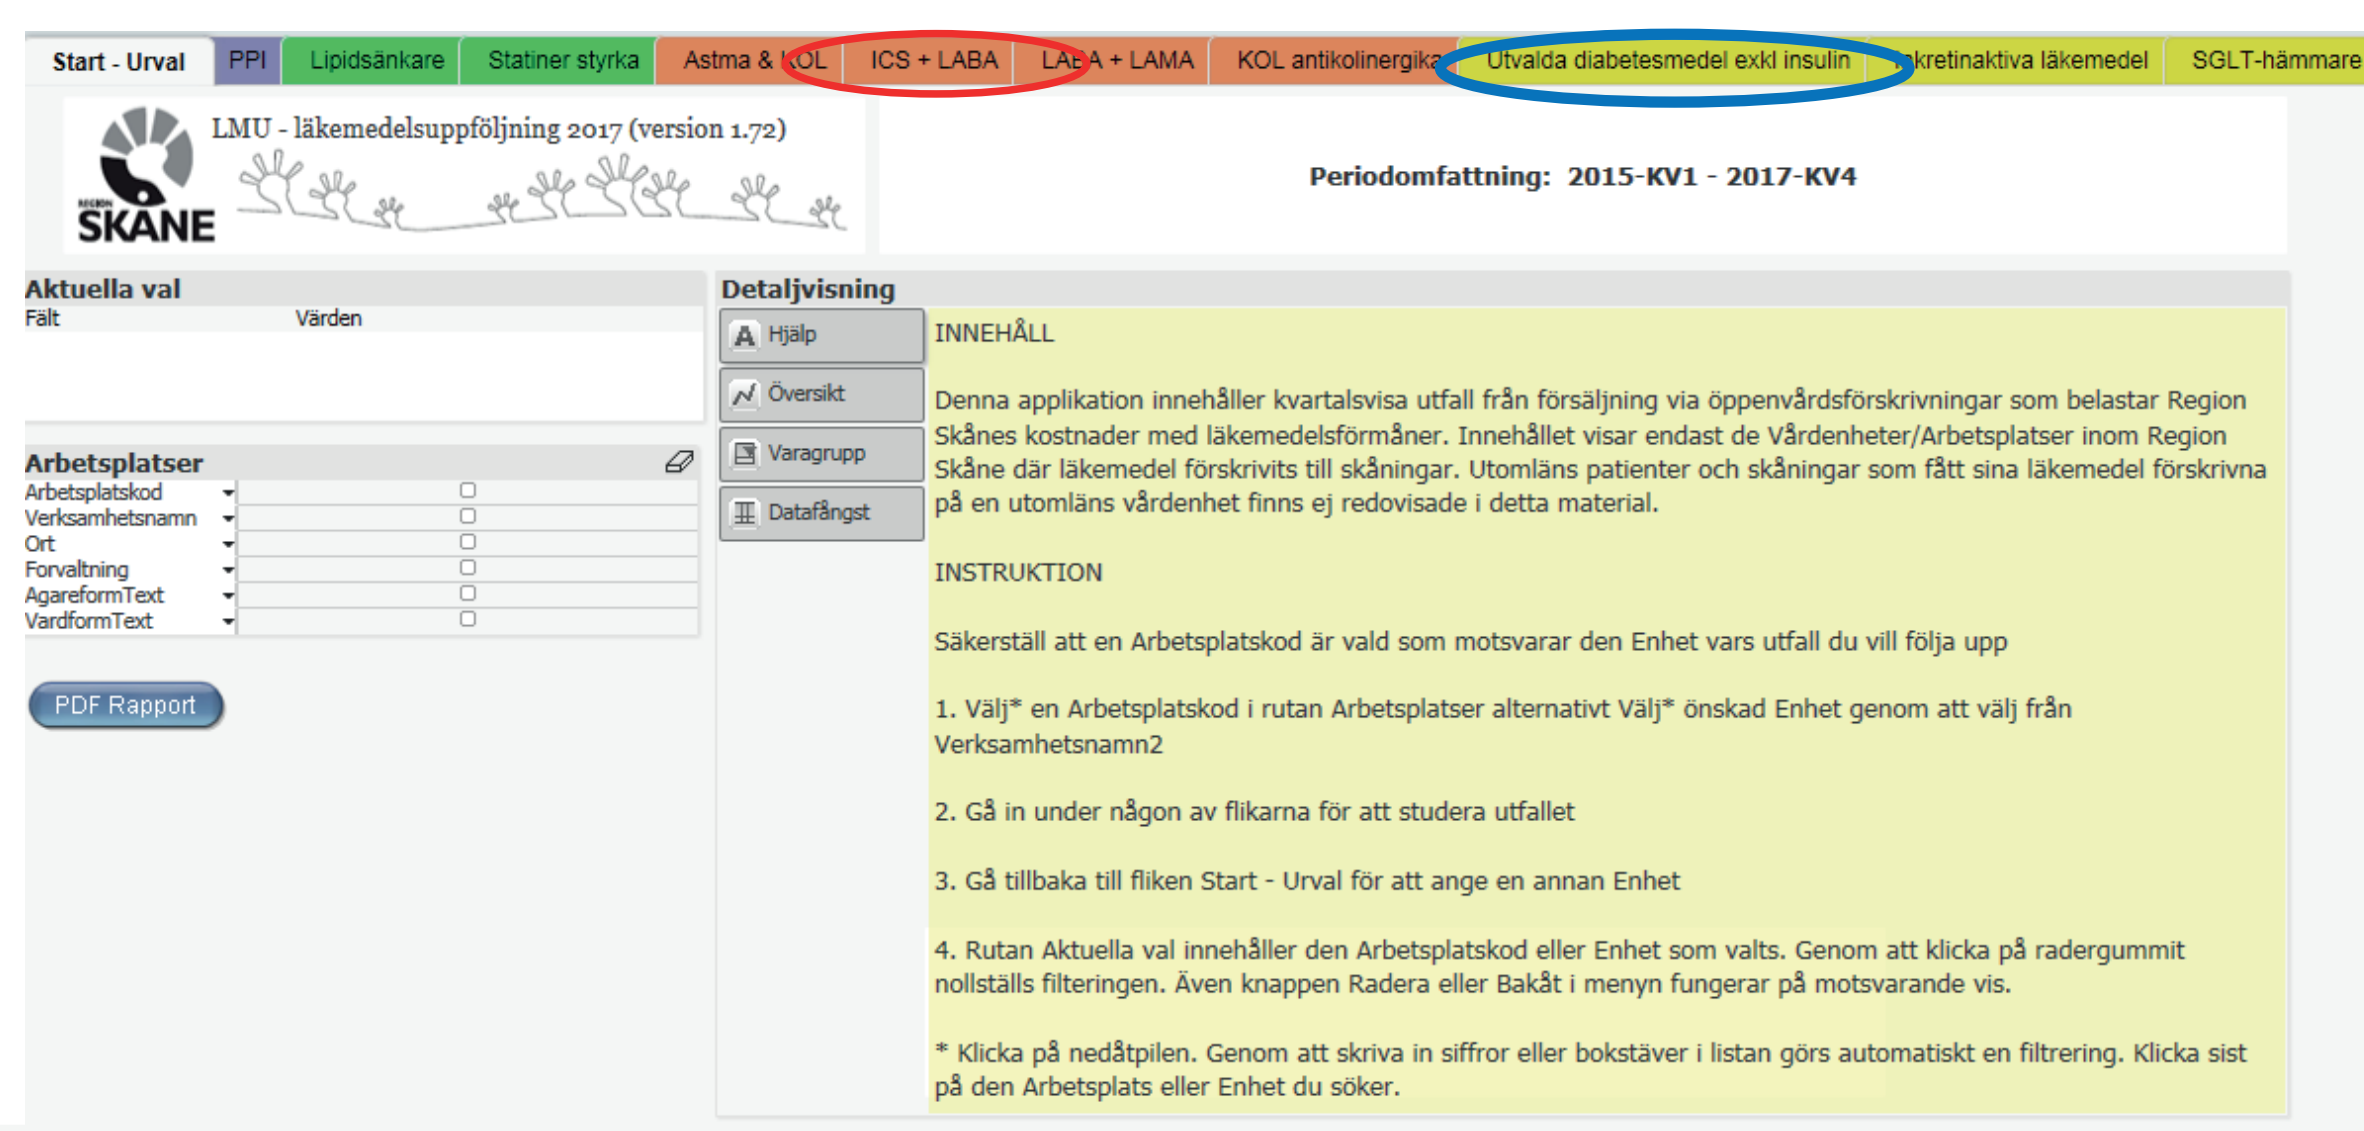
Start - Urval | PPI | Lipidsänkare | Statiner styrka | Astma & KOL | ICS + LABA | LABA + LAMA | KOL antikolinergika | Utvalda diabetesmedel exkl insulin | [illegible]kretinaktiva läkemedel | SGLT-hämmare

REGION SKÅNE

LMU - läkemedelsuppföljning 2017 (version 1.72)

Periodomfattning: 2015-KV1 - 2017-KV4

Aktuella val
Fält Värden

Arbetsplatser
Arbetsplatskod
Verksamhetsnamn
Ort
Forvaltning
AgareformText
VardformText

PDF Rapport

Detaljvisning
Hjälp
Översikt
Varagrupp
Datafångst

INNEHÅLL

Denna applikation innehåller kvartalsvisa utfall från försäljning via öppenvårdsförskrivningar som belastar Region Skånes kostnader med läkemedelsförmåner. Innehållet visar endast de Vårdenheter/Arbetsplatser inom Region Skåne där läkemedel förskrivits till skåningar. Utomläns patienter och skåningar som fått sina läkemedel förskrivna på en utomläns vårdenhet finns ej redovisade i detta material.

INSTRUKTION

Säkerställ att en Arbetsplatskod är vald som motsvarar den Enhet vars utfall du vill följa upp

1. Välj* en Arbetsplatskod i rutan Arbetsplatser alternativt Välj* önskad Enhet genom att välj från Verksamhetsnamn2

2. Gå in under någon av flikarna för att studera utfallet

3. Gå tillbaka till fliken Start - Urval för att ange en annan Enhet

4. Rutan Aktuella val innehåller den Arbetsplatskod eller Enhet som valts. Genom att klicka på radergummit nollställs filteringen. Även knappen Radera eller Bakåt i menyn fungerar på motsvarande vis.

* Klicka på nedåtpilen. Genom att skriva in siffror eller bokstäver i listan görs automatiskt en filtrering. Klicka sist på den Arbetsplats eller Enhet du söker.